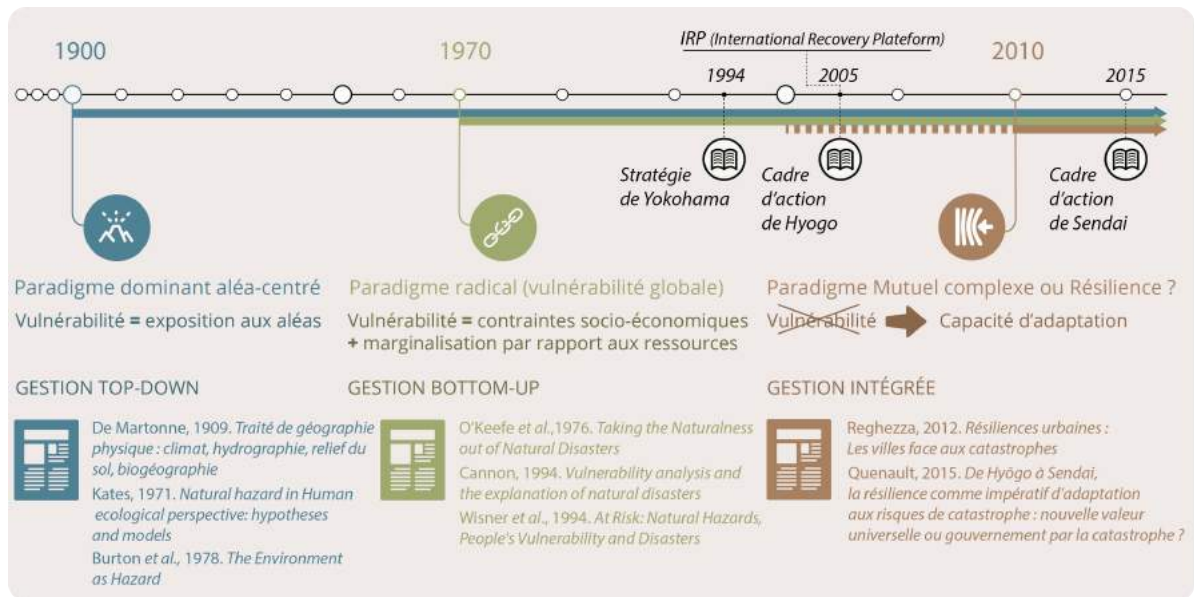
1900

1970

IRP (International Recovery Plateform)

2010

1994

2005

2015

Stratégie de Yokohama

Cadre d'action de Hyogo

Cadre d'action de Sendai

Paradigme dominant aléa-centré

Vulnérabilité = exposition aux aléas

Paradigme radical (vulnérabilité globale)

Vulnérabilité = contraintes socio-économiques + marginalisation par rapport aux ressources

Paradigme Mutuel complexe ou Résilience ?

Vulnérabilité → Capacité d'adaptation

GESTION TOP-DOWN

GESTION BOTTOM-UP

GESTION INTÉGRÉE

De Martonne, 1909. Traité de géographie physique : climat, hydrographie, relief du sol, biogéographie

Kates, 1971. Natural hazard in Human ecological perspective: hypotheses and models

Burton et al., 1978. The Environment as Hazard

O'Keefe et al.,1976. Taking the Naturalness out of Natural Disasters

Cannon, 1994. Vulnerability analysis and the explanation of natural disasters

Wisner et al., 1994. At Risk: Natural Hazards, People's Vulnerability and Disasters

Reghezza, 2012. Résiliences urbaines : Les villes face aux catastrophes

Quenault, 2015. De Hyōgo à Sendai, la résilience comme impératif d'adaptation aux risques de catastrophe : nouvelle valeur universelle ou gouvernement par la catastrophe ?